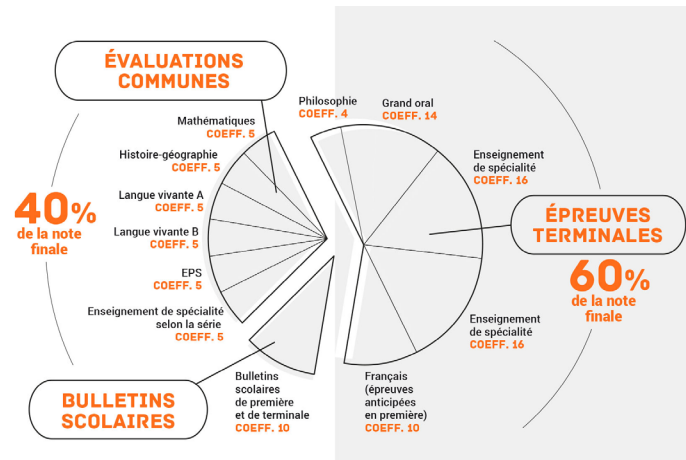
ÉVALUATIONS COMMUNES

Mathématiques
COEFF. 5

Histoire-géographie
COEFF. 5

Langue vivante A
COEFF. 5

Langue vivante B
COEFF. 5

EPS
COEFF. 5

Enseignement de spécialité selon la série
COEFF. 5

40%
de la note finale

BULLETINS SCOLAIRES

Bulletins scolaires de première et de terminale
COEFF. 10

Philosophie
COEFF. 4

Grand oral
COEFF. 14

Enseignement de spécialité
COEFF. 16

ÉPREUVES TERMINALES

60%
de la note finale

Enseignement de spécialité
COEFF. 16

Français (épreuves anticipées en première)
COEFF. 10